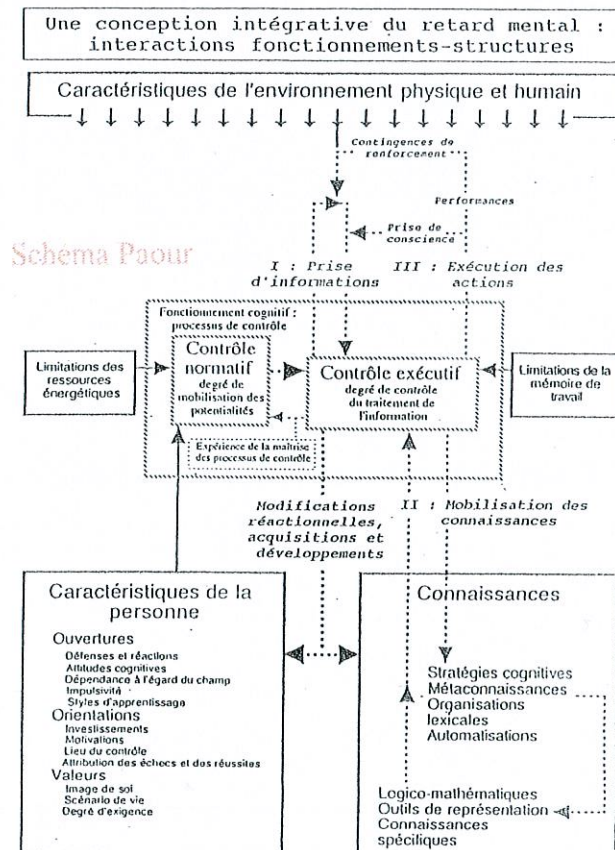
Une conception intégrative du retard mental : interactions fonctionnements-structures

Caractéristiques de l'environnement physique et humain

Contingences de renforcement

Performances

Prise de conscience

Schéma Paour

I : Prise d'informations

III : Exécution des actions

Fonctionnement cognitif : processus de contrôle

Limitations des ressources énergétiques

Contrôle normatif
degré de mobilisation des potentialités

Contrôle exécutif
degré de contrôle du traitement de l'information

Limitations de la mémoire de travail

Expérience de la maîtrise des processus de contrôle

Modifications réactionnelles, acquisitions et développements

II : Mobilisation des connaissances

Caractéristiques de la personne

Ouvertures
Défenses et réactions
Attitudes cognitives
Dépendance à l'égard du champ
Impulsivité
Styles d'apprentissage
Orientations
Investissements
Motivations
Lieu du contrôle
Attribution des échecs et des réussites
Valeurs
Image de soi
Scénario de vie
Degré d'exigence

Connaissances

Stratégies cognitives
Métaconnaissances
Organisations lexicales
Automatisations

Logico-mathématiques
Outils de représentation
Connaissances spécifiques